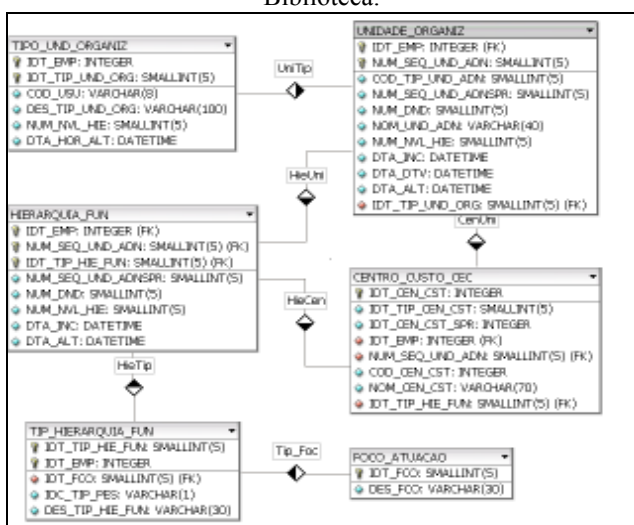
Biblioteca.

TIPO_UND_ORGANIZ
IDT_EMP: INTEGER
IDT_TIP_UND_ORG: SMALLINT(5)
COD_USU: VARCHAR(8)
DES_TIP_UND_ORG: VARCHAR(100)
NUM_NVL_HIE: SMALLINT(5)
DTA_HOR_ALT: DATETIME

UniTip

UNIDADE_ORGANIZ
IDT_EMP: INTEGER (FK)
NUM_SEQ_UND_ADN: SMALLINT(5)
COD_TIP_UND_ADN: SMALLINT(5)
NUM_SEQ_UND_ADNSPR: SMALLINT(5)
NUM_DND: SMALLINT(5)
NOM_UND_ADN: VARCHAR(40)
NUM_NVL_HIE: SMALLINT(5)
DTA_INC: DATETIME
DTA_DTV: DATETIME
DTA_ALT: DATETIME
IDT_TIP_UND_ORG: SMALLINT(5) (FK)

HieUni

CenUni

HIERARQUIA_FUN
IDT_EMP: INTEGER (FK)
NUM_SEQ_UND_ADN: SMALLINT(5) (FK)
IDT_TIP_HIE_FUN: SMALLINT(5) (FK)
NUM_SEQ_UND_ADNSPR: SMALLINT(5)
NUM_DND: SMALLINT(5)
NUM_NVL_HIE: SMALLINT(5)
DTA_INC: DATETIME
DTA_ALT: DATETIME

HieCen

CENTRO_CUSTO_CEC
IDT_CEN_CST: INTEGER
IDT_TIP_CEN_CST: SMALLINT(5)
IDT_CEN_CST_SPR: INTEGER
IDT_EMP: INTEGER (FK)
NUM_SEQ_UND_ADN: SMALLINT(5) (FK)
COD_CEN_CST: INTEGER
NOM_CEN_CST: VARCHAR(70)
IDT_TIP_HIE_FUN: SMALLINT(5) (FK)

HieTip

TIP_HIERARQUIA_FUN
IDT_TIP_HIE_FUN: SMALLINT(5)
IDT_EMP: INTEGER
IDT_FCO: SMALLINT(5) (FK)
IDC_TIP_PES: VARCHAR(1)
DES_TIP_HIE_FUN: VARCHAR(30)

Tip_Foc

FOCO_ATUACAO
IDT_FCO: SMALLINT(5)
DES_FCO: VARCHAR(30)